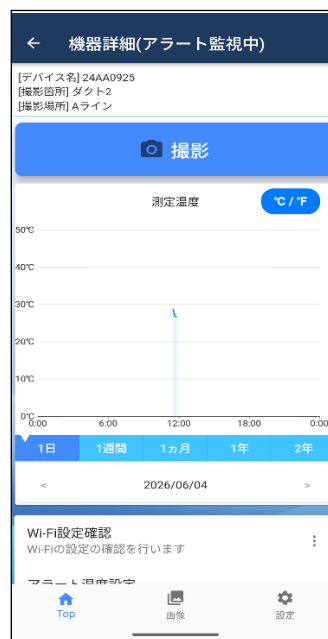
← 機器詳細(アラート監視中)

[デバイス名] 24AA0925
[撮影箇所] ダクト2
[撮影場所] Aライン

撮影

測定温度

℃ / ℉

50℃
40℃
30℃
20℃
10℃
0℃
0:00
6:00
12:00
18:00
0:00

1日
1週間
1ヵ月
1年
2年

<
2026/06/04
>

Wi-Fi設定確認
Wi-Fiの設定の確認を行います

アラート温度設定

Top
画像
設定